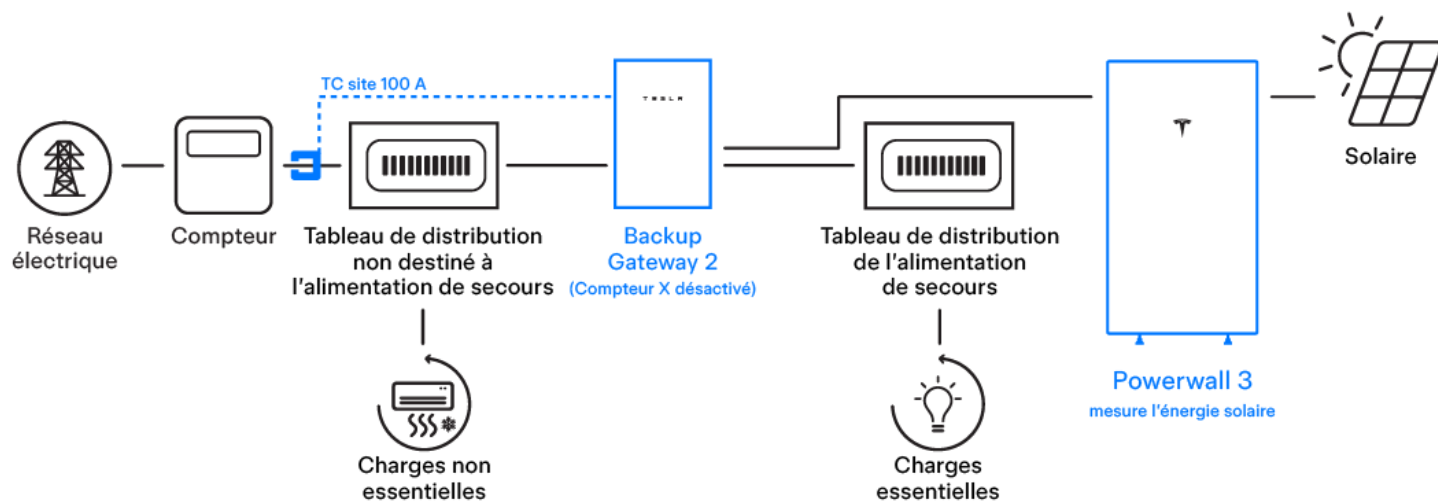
TC site 100 A

TESLA

Réseau électrique

Compteur

Tableau de distribution non destiné à l'alimentation de secours

Backup Gateway 2
(Compteur X désactivé)

Tableau de distribution de l'alimentation de secours

Powerwall 3
mesure l'énergie solaire

Solaire

Charges non essentielles

Charges essentielles